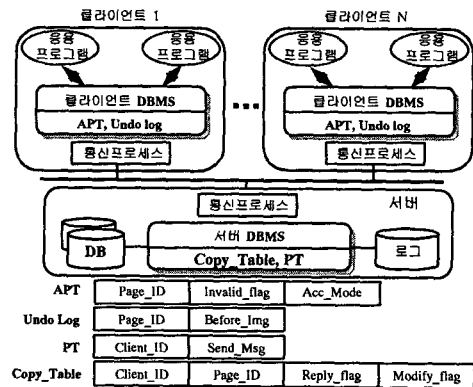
클라이언트 1

응용 프로그램

응용 프로그램

클라이언트 DBMS

APT, Undo log

통신프로세스

• • •

클라이언트 N

응용 프로그램

응용 프로그램

클라이언트 DBMS

APT, Undo log

통신프로세스

통신프로세스

서버

DB

서버 DBMS

Copy_Table, PT

로그

| APT | Page_ID | Invalid_flag | Acc_Mode | |
|---|---|---|---|---|
| Undo Log | Page_ID | Before_Img | | |
| PT | Client_ID | Send_Msg | | |
| Copy_Table | Client_ID | Page_ID | Reply_flag | Modify_flag |